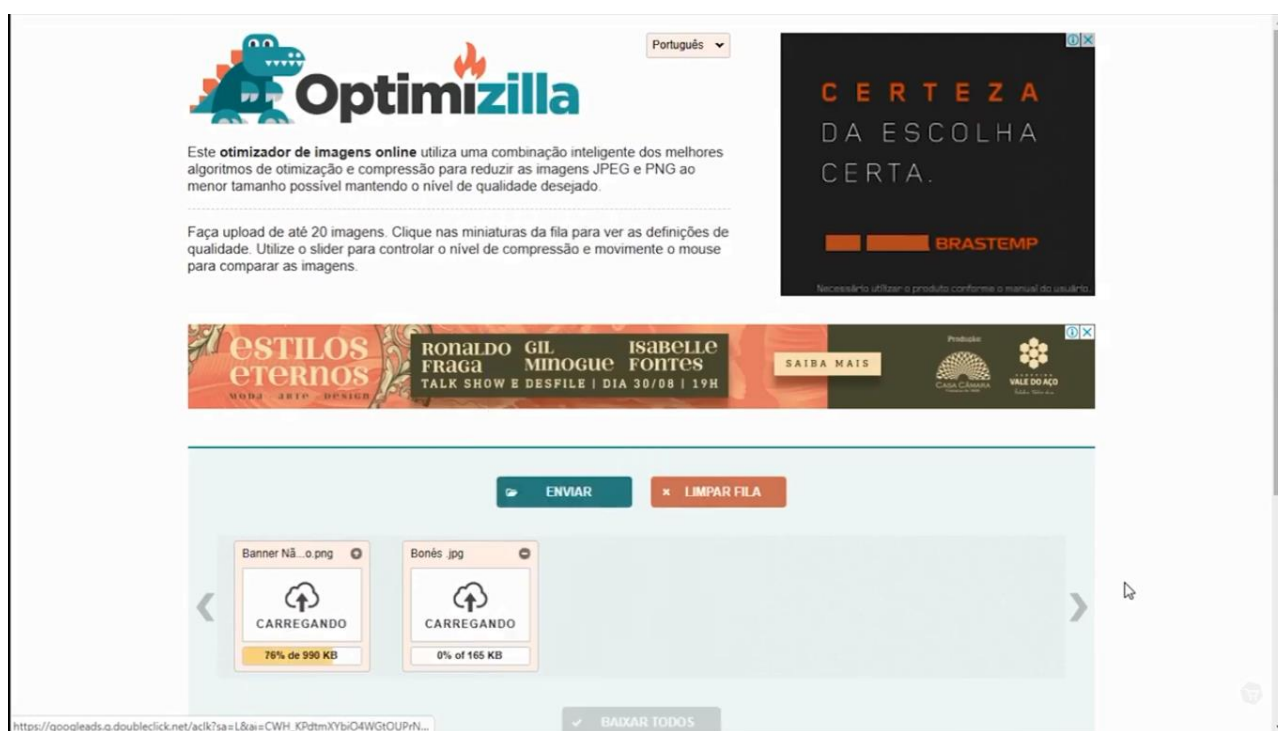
Optimizilla

Português

Este **otimizador de imagens online** utiliza uma combinação inteligente dos melhores algoritmos de otimização e compressão para reduzir as imagens JPEG e PNG ao menor tamanho possível mantendo o nível de qualidade desejado.

Faça upload de até 20 imagens. Clique nas miniaturas da fila para ver as definições de qualidade. Utilize o slider para controlar o nível de compressão e movimente o mouse para comparar as imagens.

CERTEZA
DA ESCOLHA
CERTA.

BRASTEMP

Necessário utilizar o produto conforme o manual do usuário.

ESTILOS ETERNOS
MODA ARTE DESIGN

RONALDO FRAGA GIL MINOGUE ISABELLE FONTES
TALK SHOW E DESFILE | DIA 30/08 | 19H

SAIBA MAIS

Produção:
CASA CÂMARA
VALE DO AÇO

ENVIAR
LIMPAR FILA

Banner Nã...o.png
CARREGANDO
76% de 990 KB

Bonês .jpg
CARREGANDO
0% of 165 KB

BAIXAR TODOS

https://googleads.g.doubleclick.net/aclk?sa=L&ai=CWH_KPdtmXYbiO4WGtOUPrN...